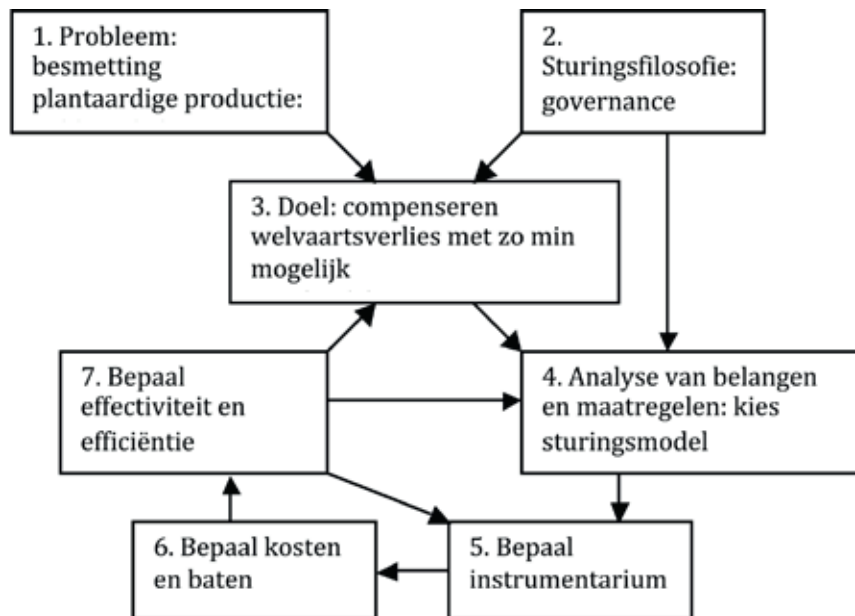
1. Probleem: besmetting plantaardige productie:

2. Sturingsfilosofie: governance

3. Doel: compenseren welvaartsverlies met zo min mogelijk

7. Bepaal effectiviteit en efficiëntie

4. Analyse van belangen en maatregelen: kies sturingsmodel

6. Bepaal kosten en baten

5. Bepaal instrumentarium